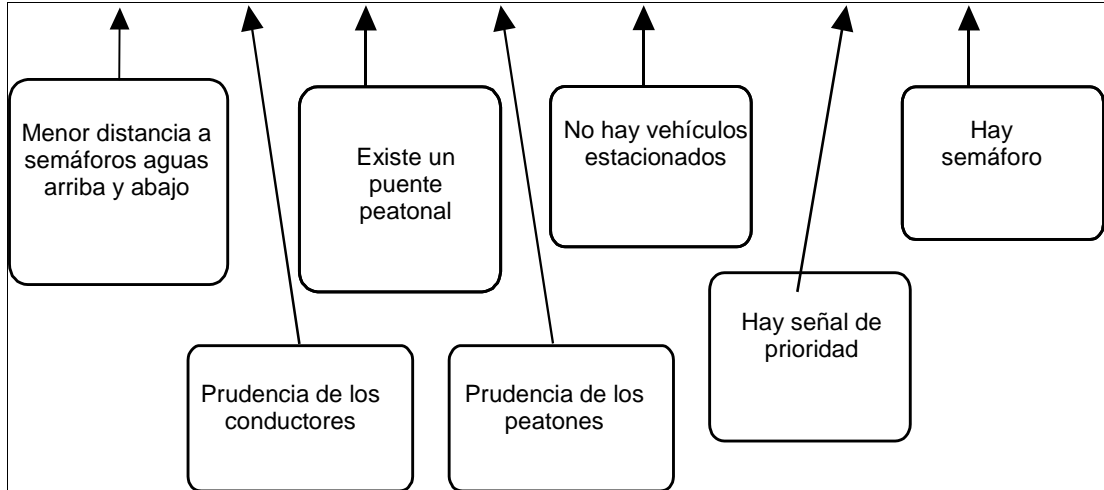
Menor distancia a semáforos aguas arriba y abajo

Existe un puente peatonal

No hay vehículos estacionados

Hay semáforo

Prudencia de los conductores

Prudencia de los peatones

Hay señal de prioridad